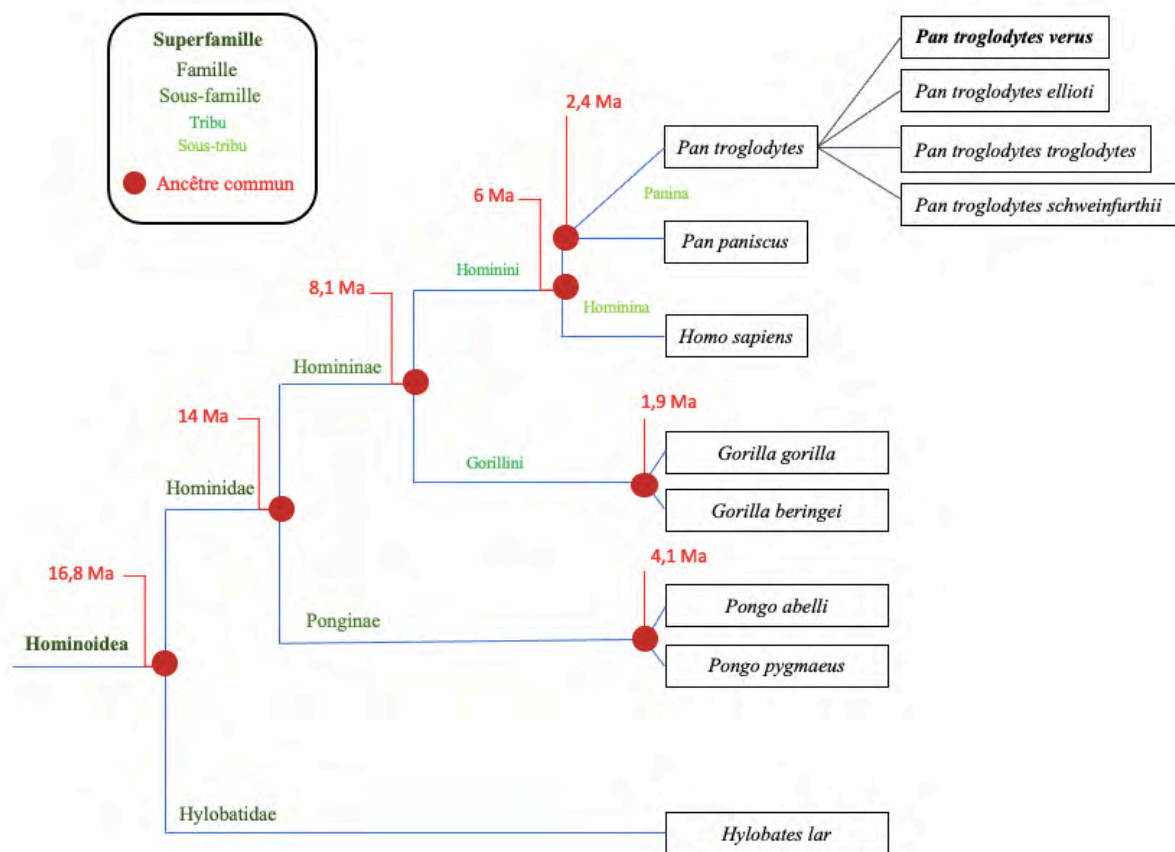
Superfamille
Famille
Sous-famille
Tribu
Sous-tribu
Ancêtre commun

2,4 Ma

Pan troglodytes verus
Pan troglodytes ellioti
Pan troglodytes troglodytes
Pan troglodytes schweinfurthii

Pan troglodytes

6 Ma
Panina

Pan paniscus

8,1 Ma
Hominini
Hominina

Homo sapiens

Homininae

14 Ma
1,9 Ma

Gorillini
Gorilla gorilla
Gorilla beringei

Hominidae

16,8 Ma
4,1 Ma

Pongo abelli
Ponginae
Hominoidea
Pongo pygmaeus

Hylobatidae
Hylobates lar